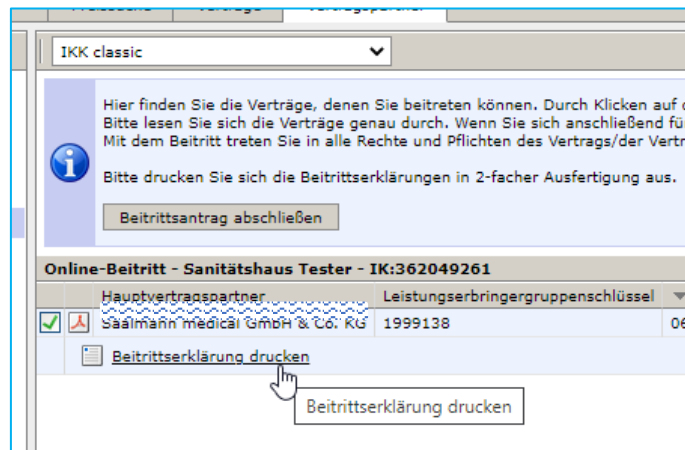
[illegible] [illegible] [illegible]

IKK classic

Hier finden Sie die Verträge, denen Sie beitreten können. Durch Klicken auf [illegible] Bitte lesen Sie sich die Verträge genau durch. Wenn Sie sich anschließend fü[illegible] Mit dem Beitritt treten Sie in alle Rechte und Pflichten des Vertrags/der Vertr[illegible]

Bitte drucken Sie sich die Beitrittserklärungen in 2-facher Ausfertigung aus.

Beitrittsantrag abschließen

Online-Beitritt - Sanitätshaus Tester - IK:362049261

| | | Hauptvertragspartner | Leistungserbringergruppenschlüssel | |
|---|---|---|---|---|
| ✓ | | Saalmann medical GmbH & Co. KG | 1999138 | 06 |

Beitrittserklärung drucken

Beitrittserklärung drucken